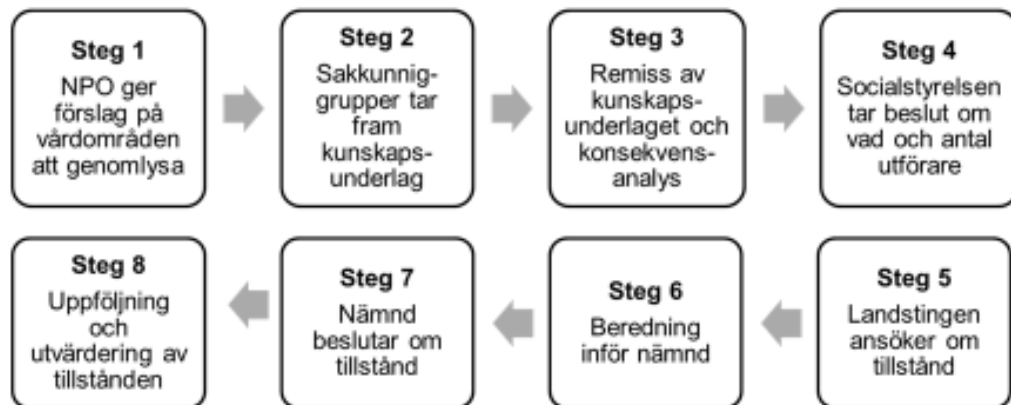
Steg 1
NPO ger förslag på vårdområden att genomlysa

Steg 2
Sakkunnig-grupper tar fram kunskaps-underlag

Steg 3
Remiss av kunskaps-underlaget och konsekvens-analys

Steg 4
Socialstyrelsen tar beslut om vad och antal utförare

Steg 5
Landstingen ansöker om tillstånd

Steg 6
Beredning inför nämnd

Steg 7
Nämnd beslutar om tillstånd

Steg 8
Uppföljning och utvärdering av tillstånden